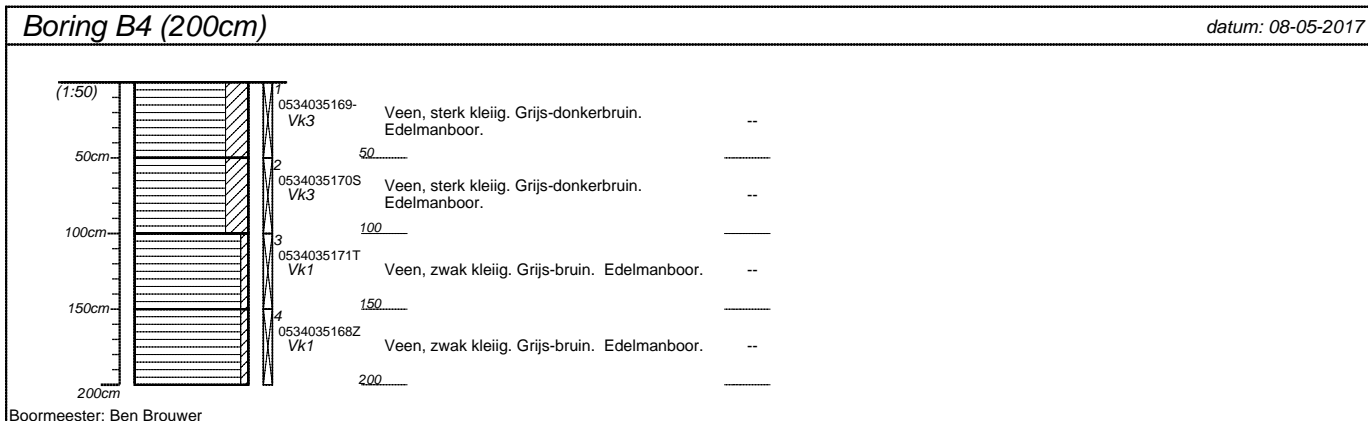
Boring B4 (200cm)

datum: 08-05-2017

(1:50)

50cm

100cm

150cm

200cm

1
0534035169-
Vk3

Veen, sterk kleiig. Grijs-donkerbruin. Edelmanboor.

--

50

2
0534035170S
Vk3

Veen, sterk kleiig. Grijs-donkerbruin. Edelmanboor.

--

100

3
0534035171T
Vk1

Veen, zwak kleiig. Grijs-bruin. Edelmanboor.

--

150

4
0534035168Z
Vk1

Veen, zwak kleiig. Grijs-bruin. Edelmanboor.

--

200

Boormeester: Ben Brouwer